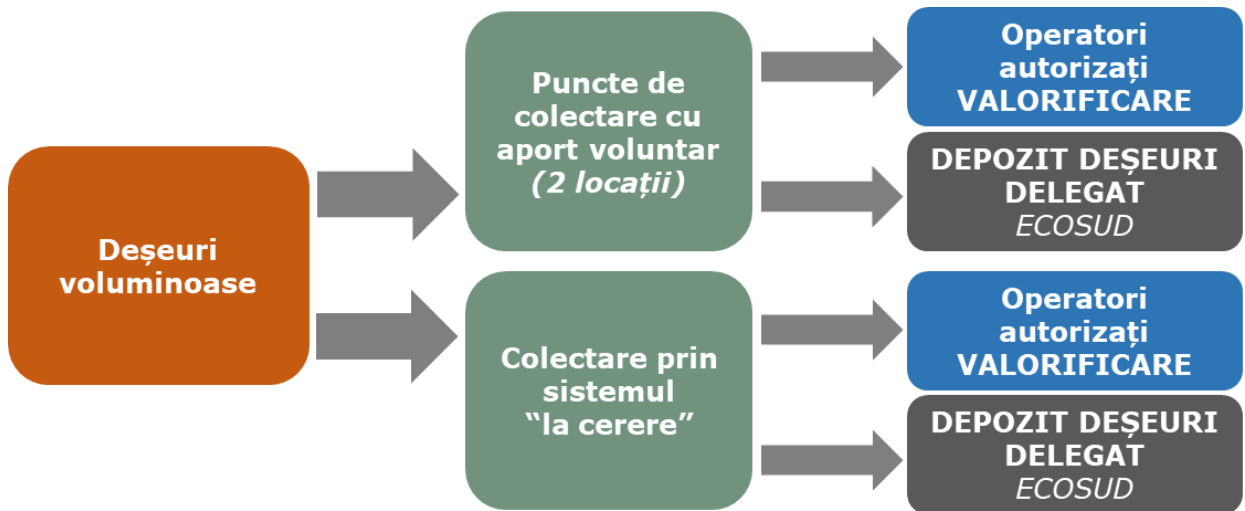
Deșeuri voluminoase

Puncte de colectare cu aport voluntar (2 locații)

Operatori autorizați VALORIFICARE

DEPOZIT DEȘEURI DELEGAT ECOSUD

Colectare prin sistemul “la cerere”

Operatori autorizați VALORIFICARE

DEPOZIT DEȘEURI DELEGAT ECOSUD